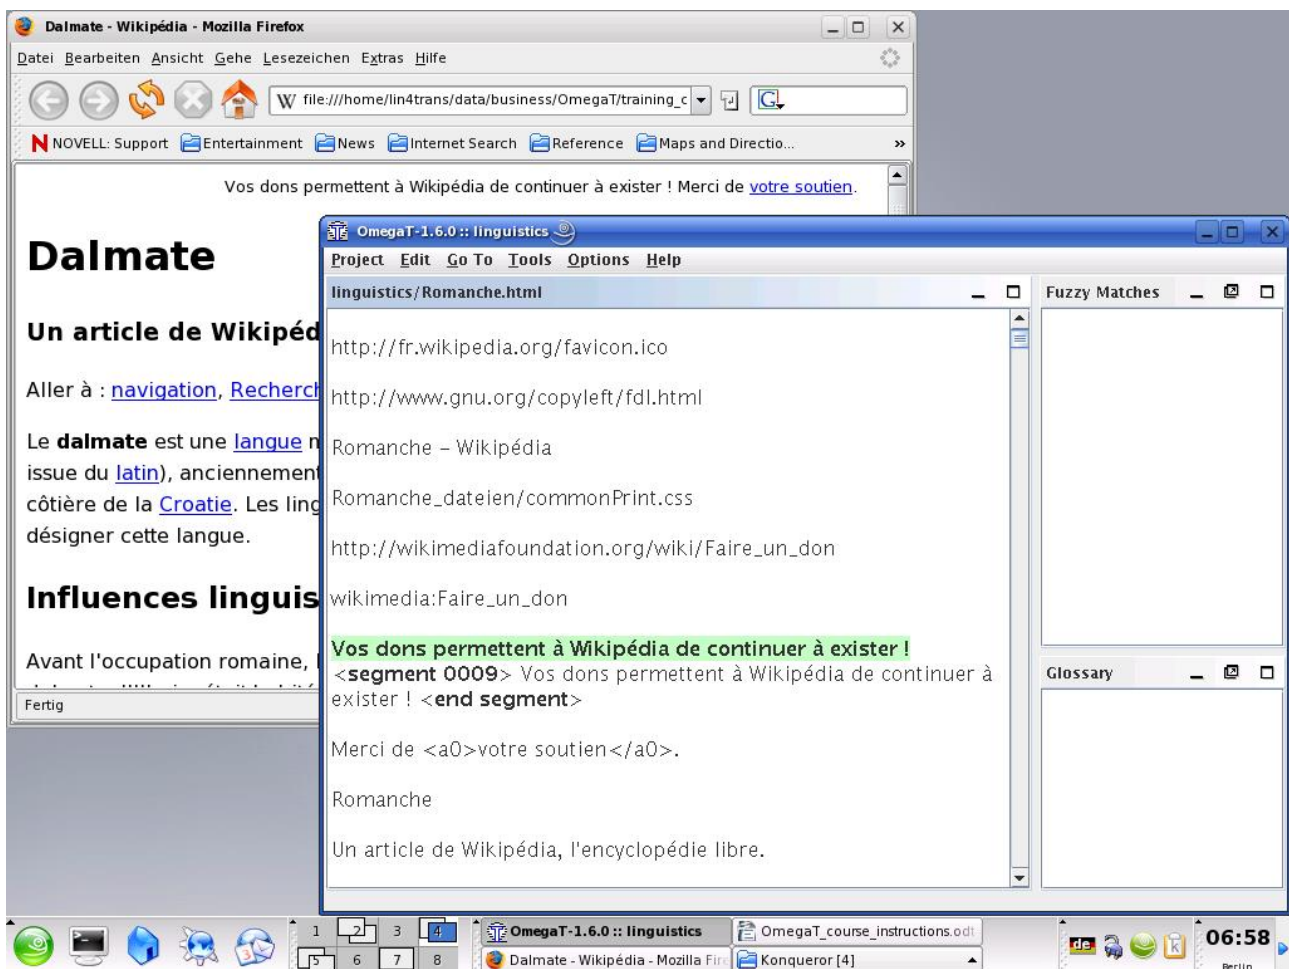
Dalmate - Wikipédia - Mozilla Firefox

Datei Bearbeiten Ansicht Gehe Lesezeichen Extras Hilfe

file:///home/lin4trans/data/business/OmegaT/training_c

NOVELL: Support Entertainment News Internet Search Reference Maps and Directio...

Vos dons permettent à Wikipédia de continuer à exister ! Merci de votre soutien.

Dalmate

Un article de Wikipéd

Aller à : navigation, Recherch

Le dalmate est une langue r issue du latin), anciennement côtière de la Croatie. Les ling désigner cette langue.

Influences linguis

Avant l'occupation romaine,

Fertig

OmegaT-1.6.0 :: linguistics

Project Edit Go To Tools Options Help

linguistics/Romanche.html

http://fr.wikipedia.org/favicon.ico

http://www.gnu.org/copyleft/fdl.html

Romanche - Wikipédia

Romanche_dateien/commonPrint.css

http://wikimediafoundation.org/wiki/Faire_un_don

wikimedia:Faire_un_don

Vos dons permettent à Wikipédia de continuer à exister !
<segment 0009> Vos dons permettent à Wikipédia de continuer à exister ! <end segment>

Merci de <a0>votre soutien</a0>.

Romanche

Un article de Wikipédia, l'encyclopédie libre.

Fuzzy Matches

Glossary

1 2 3 4 5 6 7 8

OmegaT-1.6.0 :: linguistics

OmegaT_course_instructions.odt

Dalmate - Wikipédia - Mozilla Fir

Konqueror [4]

de

06:58

Berlin